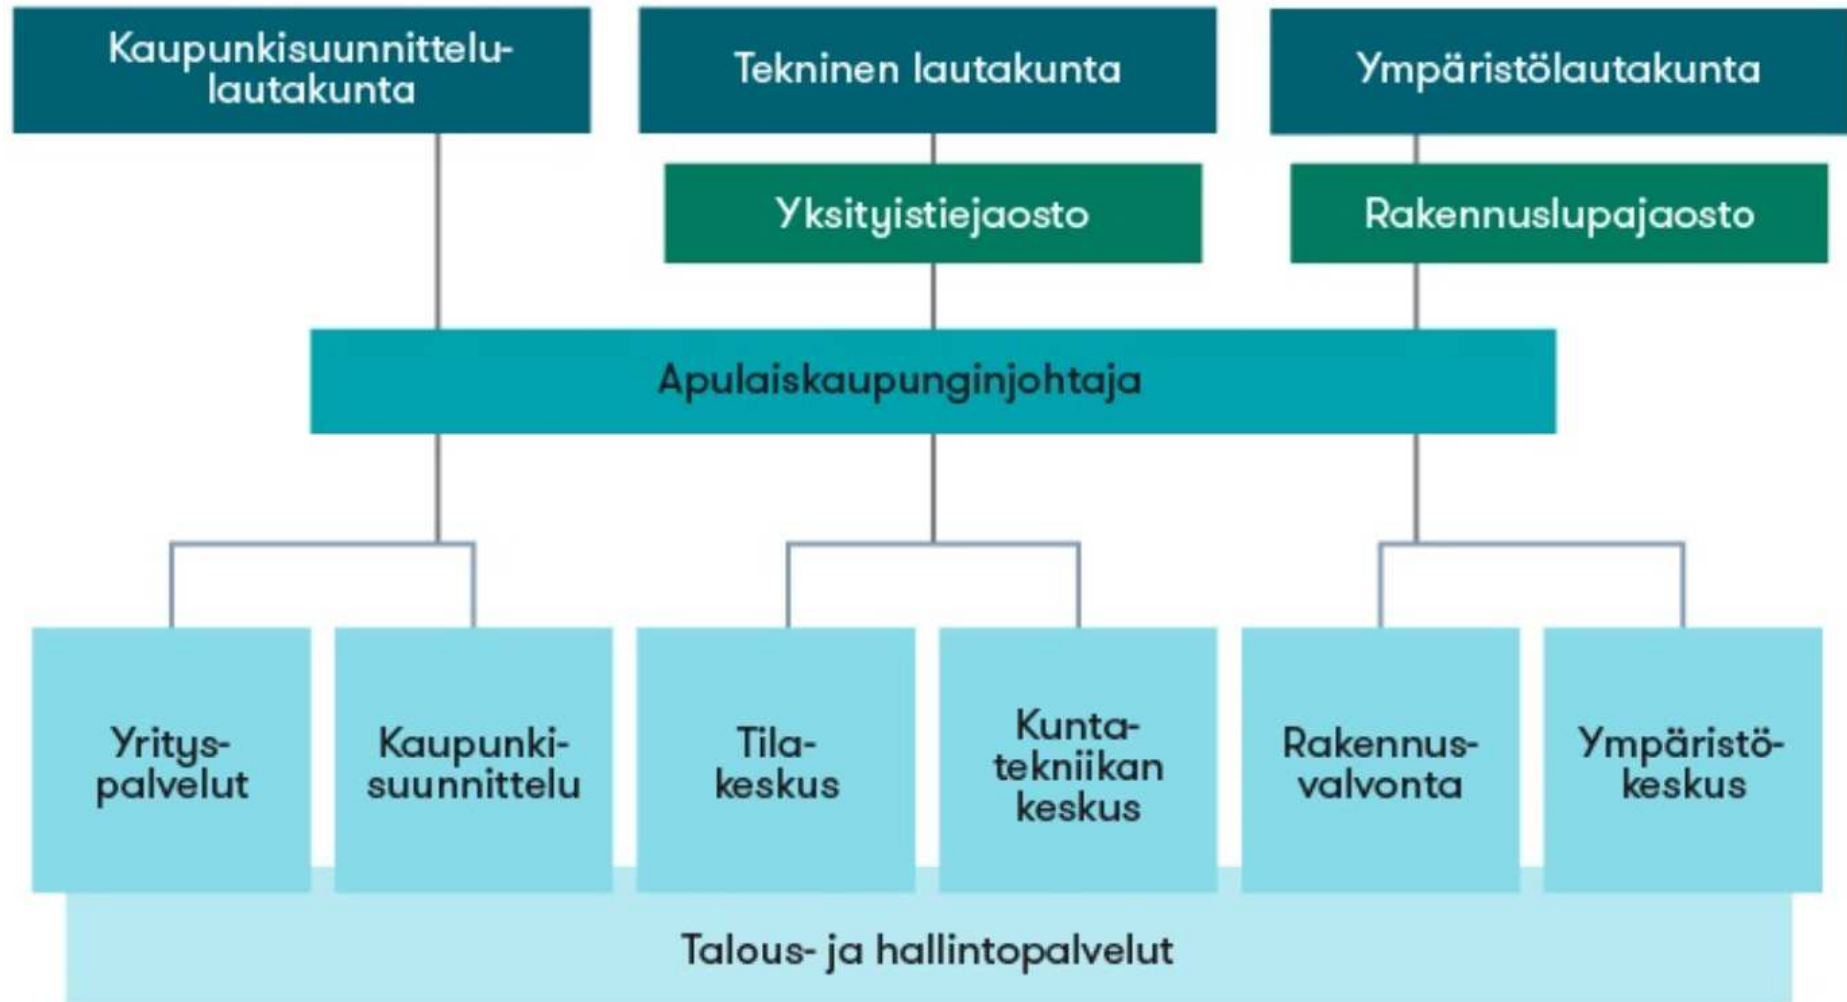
Kaupunkisuunnittelulautakunta

Tekninen lautakunta

Ympäristölautakunta

Yksityistiejaosto

Rakennuslupajaosto

Apulaiskaupunginjohtaja

Yrityspalvelut

Kaupunkisuunnittelu

Tilakeskus

Kuntatekniikan keskus

Rakennusvalvonta

Ympäristökeskus

Talous- ja hallintopalvelut